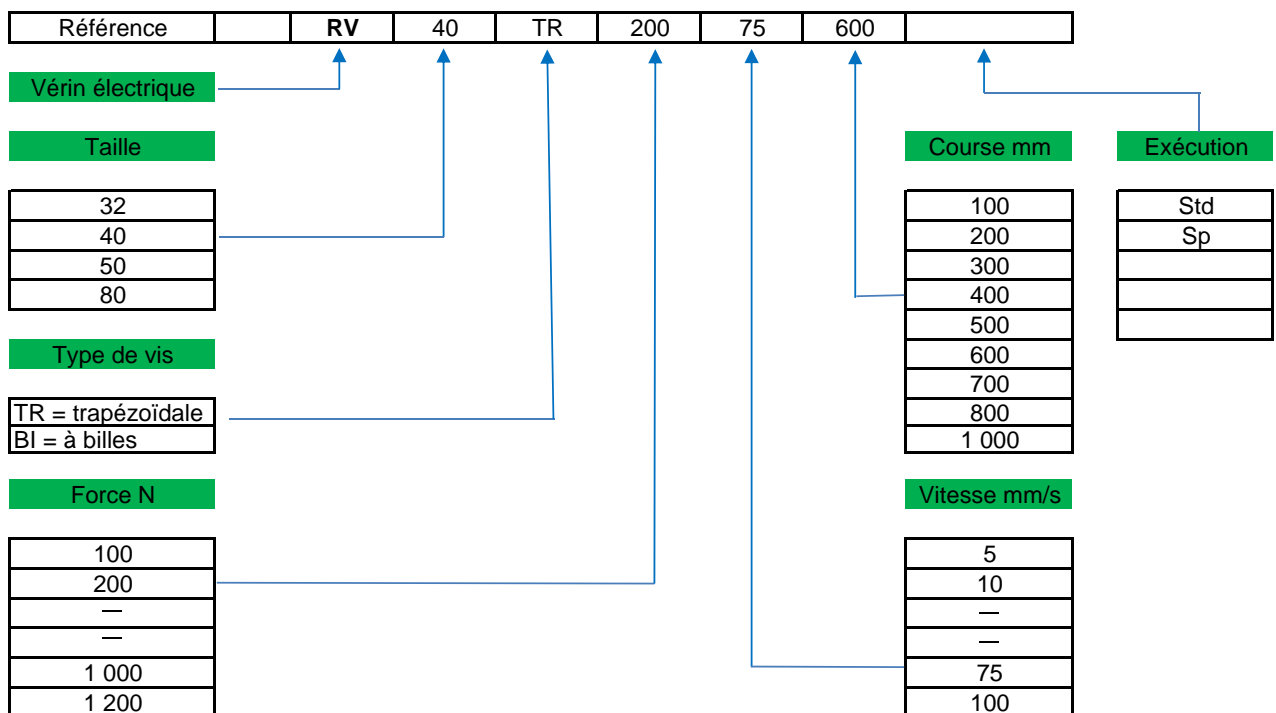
| Référence | | **RV** | 40 | TR | 200 | 75 | 600 | |
|---|---|---|---|---|---|---|---|---|

Vérin électrique

Taille

| 32 |
|---|
| 40 |
| 50 |
| 80 |

Type de vis

| TR = trapézoïdale |
|---|
| BI = à billes |

Force N

| 100 |
|---|
| 200 |
| — |
| — |
| 1 000 |
| 1 200 |

Course mm

| 100 |
|---|
| 200 |
| 300 |
| 400 |
| 500 |
| 600 |
| 700 |
| 800 |
| 1 000 |

Vitesse mm/s

| 5 |
|---|
| 10 |
| — |
| — |
| 75 |
| 100 |

Exécution

| Std |
|---|
| Sp |
| |
| |
| |